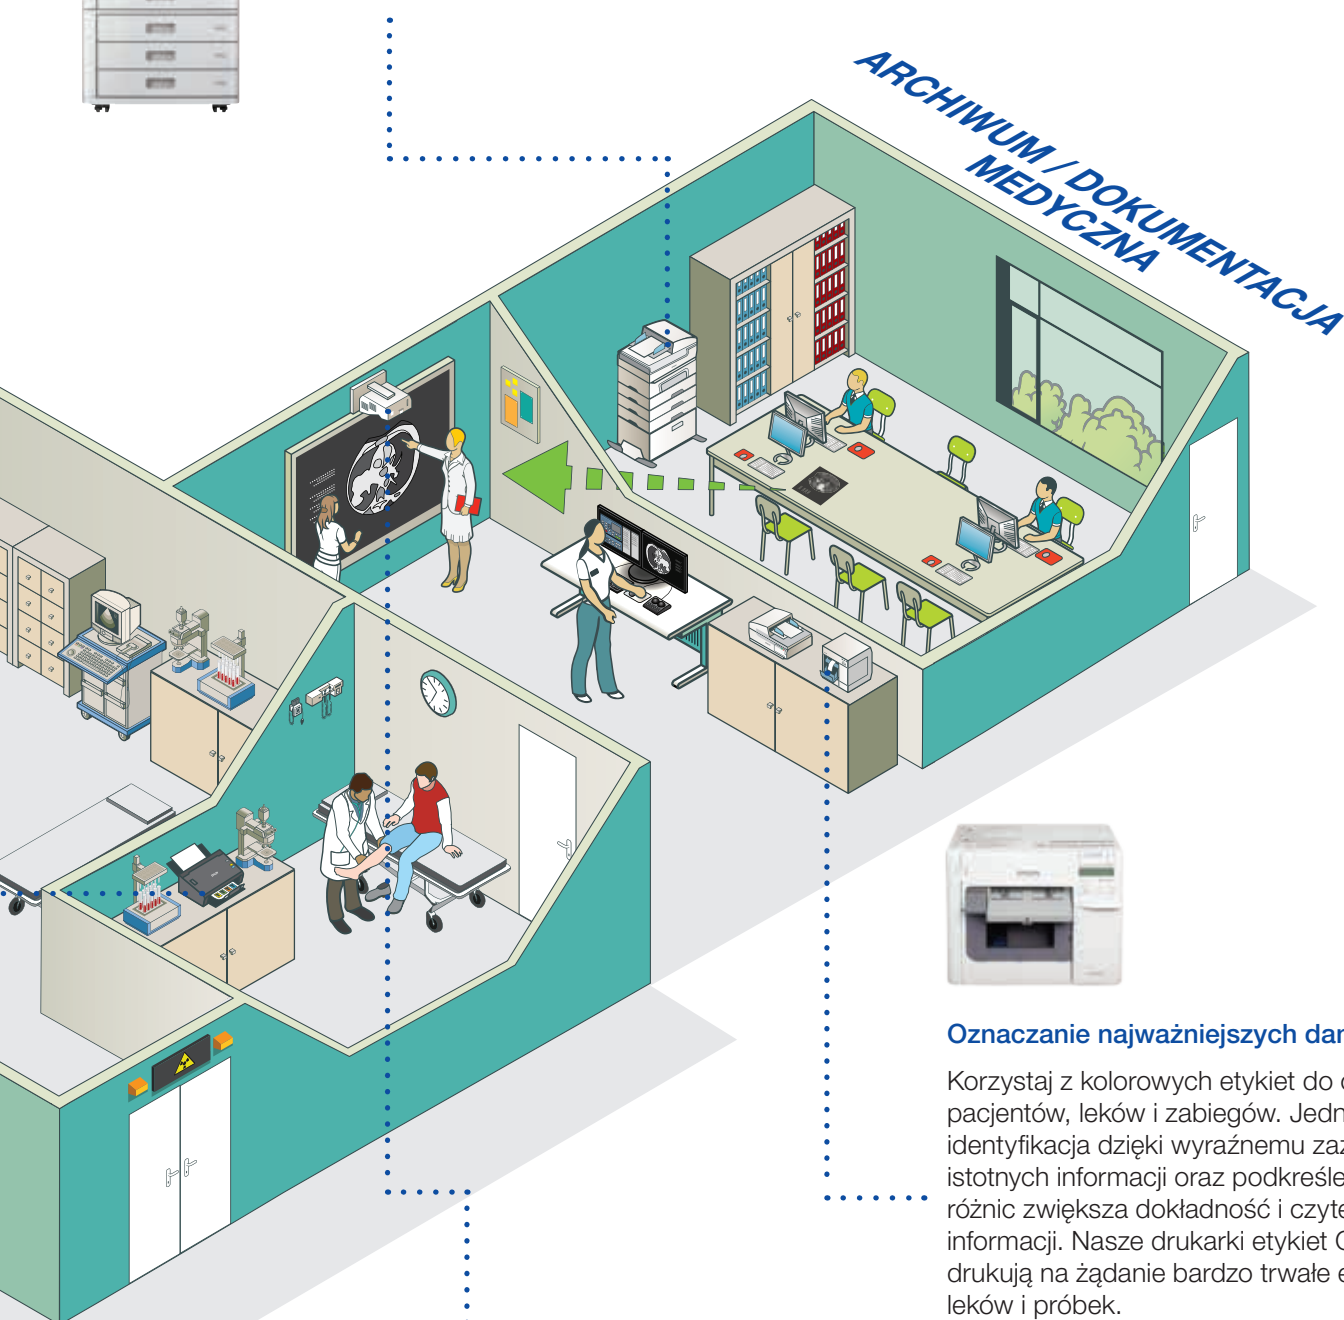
ARCHIWUM / DOKUMENTACJA MEDYCZNA

Oznaczanie najważniejszych dan

Korzystaj z kolorowych etykiet do c pacjentów, leków i zabiegów. Jedn identyfikacja dzięki wyraźnemu zaz istotnych informacji oraz podkreśle różnic zwiększa dokładność i czyte informacji. Nasze drukarki etykiet C drukują na żądanie bardzo trwałe e leków i próbek.